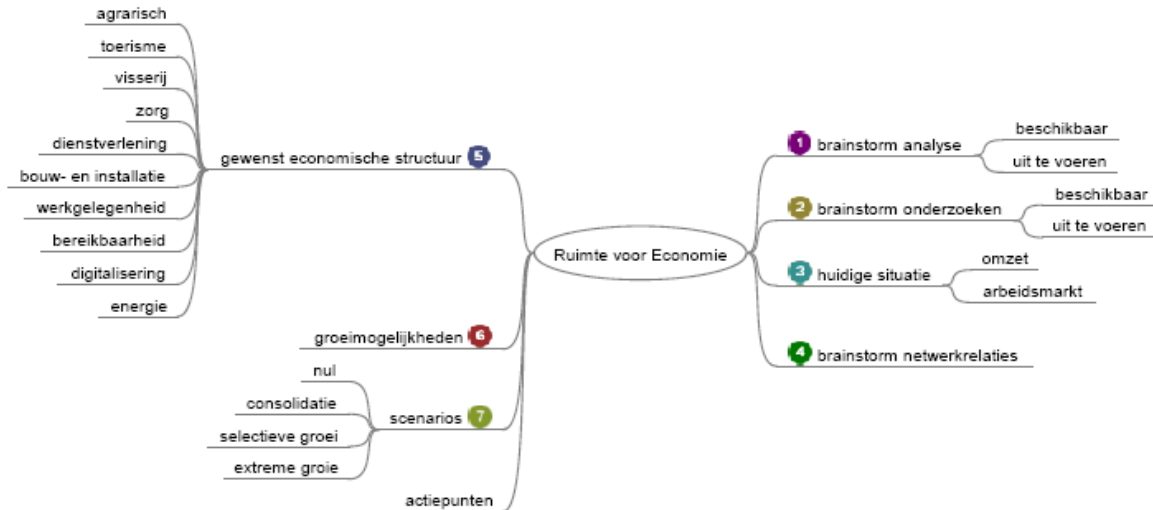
Ruimte voor Economie

1 brainstorm analyse
beschikbaar
uit te voeren

2 brainstorm onderzoeken
beschikbaar
uit te voeren

3 huidige situatie
omzet
arbeidsmarkt

4 brainstorm netwerkrelaties

gewenst economische structuur 5
agrarisch
toerisme
visserij
zorg
dienstverlening
bouw- en installatie
werkgelegenheid
bereikbaarheid
digitalisering
energie

groeimogelijkheden 6

scenarios 7
nul
consolidatie
selectieve groei
extreme groie

actiepunten